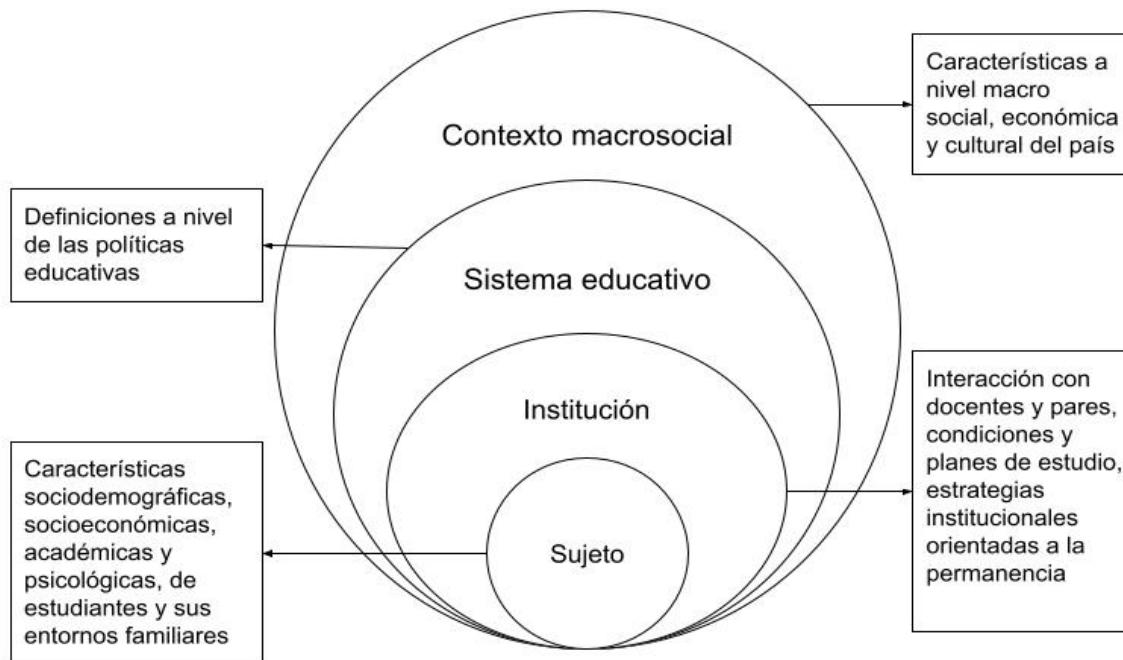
Características a nivel macro social, económica y cultural del país

Contexto macrosocial

Definiciones a nivel de las políticas educativas

Sistema educativo

Interacción con docentes y pares, condiciones y planes de estudio, estrategias institucionales orientadas a la permanencia

Institución

Características sociodemográficas, socioeconómicas, académicas y psicológicas, de estudiantes y sus entornos familiares

Sujeto